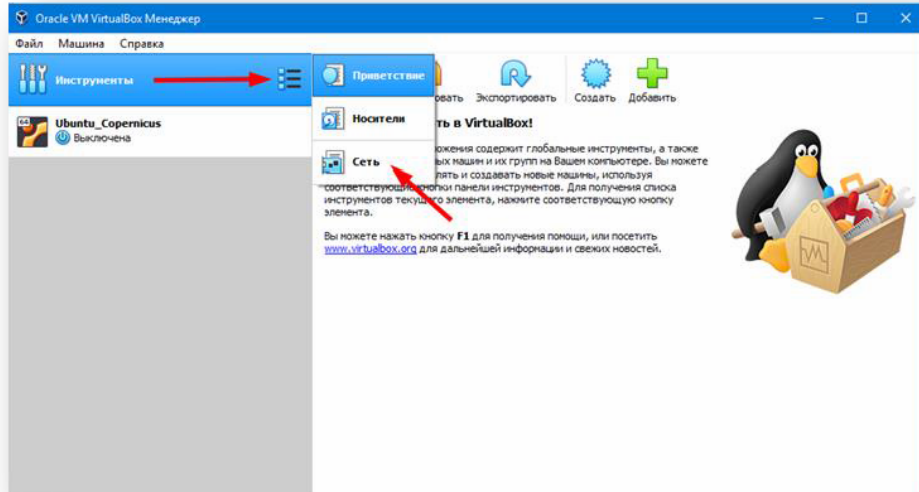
Oracle VM VirtualBox Менеджер

Файл Машина Справка

Инструменты

Приветствие

Носители

Сеть

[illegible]ровать Экспортировать Создать Добавить

Ubuntu_Copernicus
Выключена

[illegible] в VirtualBox!

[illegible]жения содержит глобальные инструменты, а также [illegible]ых машин и их групп на Вашем компьютере. Вы можете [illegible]лять и создавать новые машины, используя соответствующ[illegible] кнопки панели инструментов. Для получения списка инструментов текущ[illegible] элемента, нажмите соответствующую кнопку элемента.

Вы можете нажать кнопку F1 для получения помощи, или посетить www.virtualbox.org для дальнейшей информации и свежих новостей.